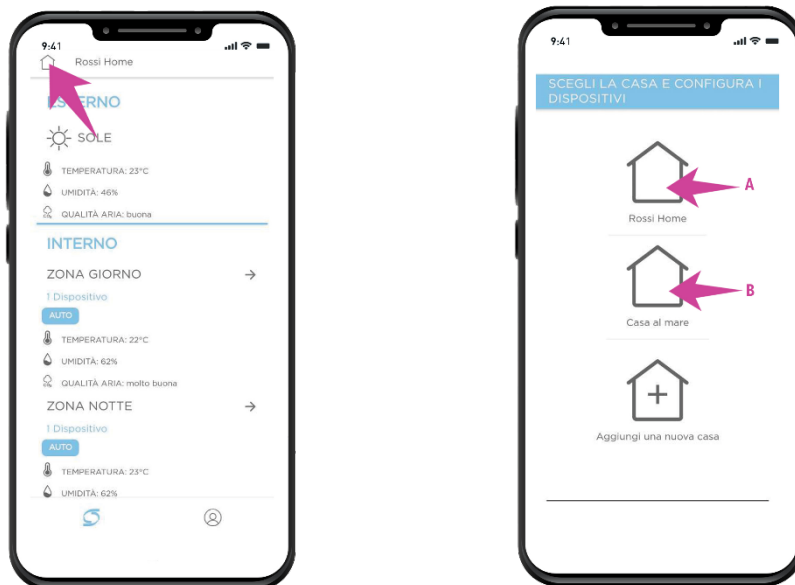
9:41

Rossi Home

ES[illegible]ERNO

SOLE

TEMPERATURA: 23°C

UMIDITÀ: 46%

QUALITÀ ARIA: buona

INTERNO

ZONA GIORNO →

1 Dispositivo

AUTO

TEMPERATURA: 22°C

UMIDITÀ: 62%

QUALITÀ ARIA: molto buona

ZONA NOTTE →

1 Dispositivo

AUTO

TEMPERATURA: 23°C

UMIDITÀ: 62%

9:41

SCEGLI LA CASA E CONFIGURA I DISPOSITIVI

A

Rossi Home

B

Casa al mare

Aggiungi una nuova casa